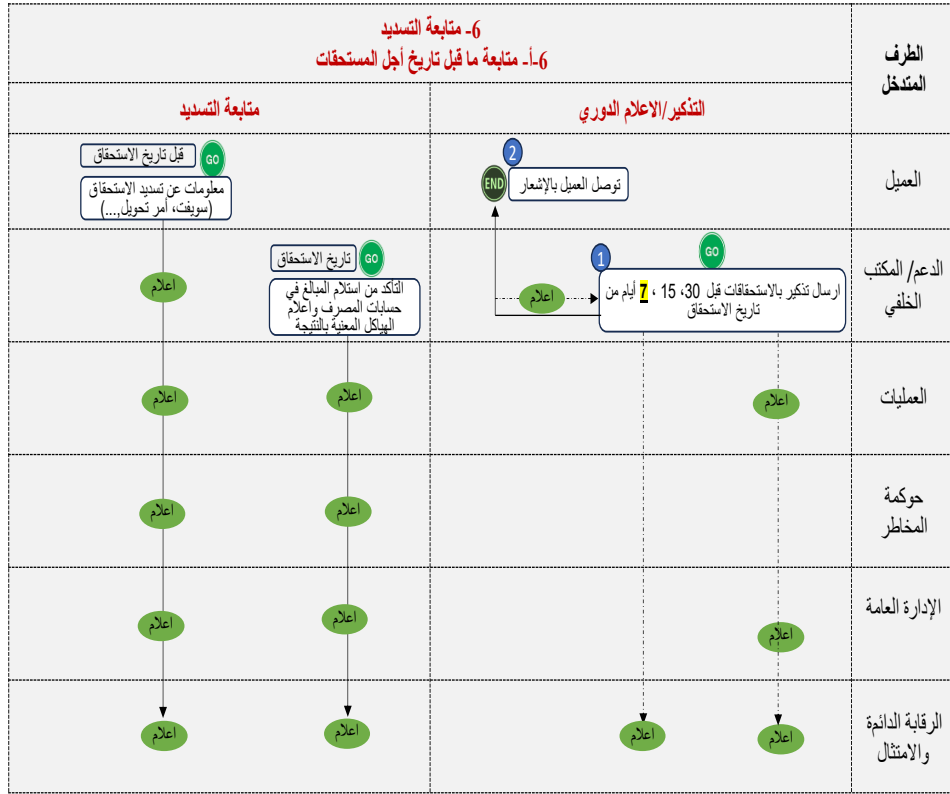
6- متابعة التسديد
6-أ- متابعة ما قبل تاريخ أجل المستحقات

الطرف المتدخل

التذكير/الاعلام الدوري

متابعة التسديد

العميل

2
END
توصل العميل بالإشعار

GO
قبل تاريخ الاستحقاق
معلومات عن تسديد الاستحقاق (سويفت، أمر تحويل،...)

الدعم/ المكتب الخلفي

GO
1
ارسال تذكير بالاستحقاقات قبل 30، 15 ، 7 أيام من تاريخ الاستحقاق
اعلام

GO
تاريخ الاستحقاق
التأكد من استلام المبالغ في حسابات المصرف وأعلام الهياكل المعنية بالنتيجة
اعلام

العمليات
اعلام
اعلام
اعلام

حوكمة المخاطر
اعلام
اعلام

الإدارة العامة
اعلام
اعلام
اعلام

الرقابة الدائمة والامتثال
اعلام
اعلام
اعلام
اعلام